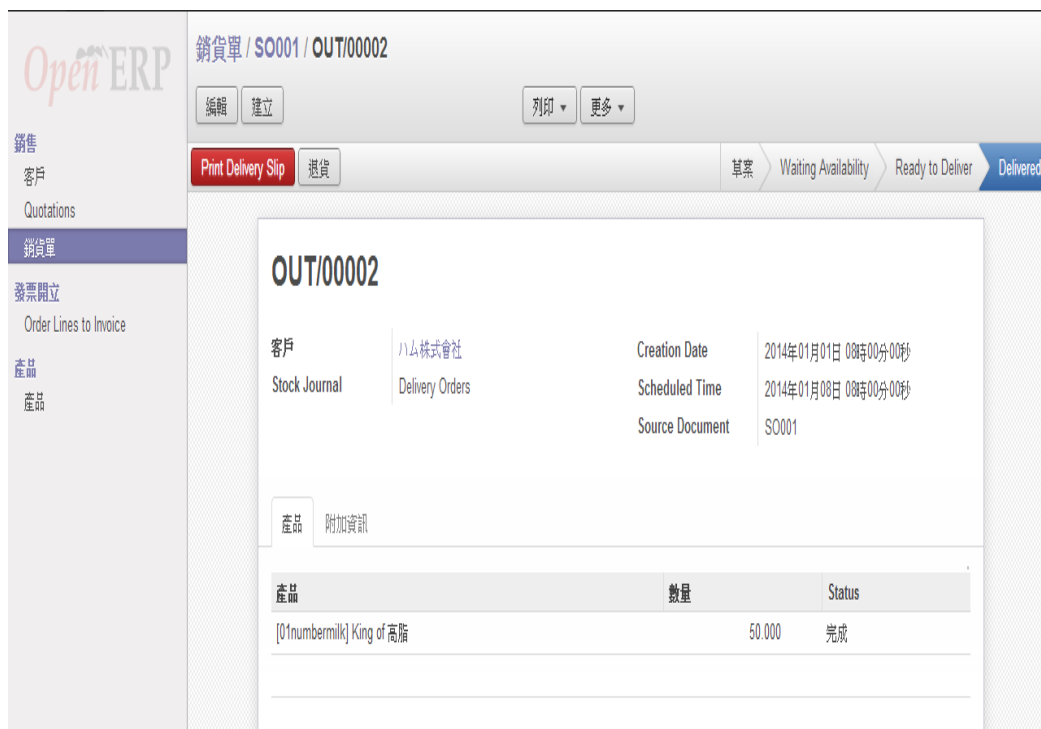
OpenERP

銷售
客戶
Quotations
銷貨單
發票開立
Order Lines to Invoice
產品
產品

銷貨單 / SO001 / OUT/00002

編輯 建立

列印 ▾ 更多 ▾

Print Delivery Slip 退貨

草案 Waiting Availability Ready to Deliver Delivered

OUT/00002

客戶 ハム株式會社
Stock Journal Delivery Orders

Creation Date 2014年01月01日 08時00分00秒
Scheduled Time 2014年01月08日 08時00分00秒
Source Document SO001

產品 附加資訊

| 產品 | 數量 | Status |
|---|---|---|
| [01numbermilk] King of 高脂 | 50.000 | 完成 |